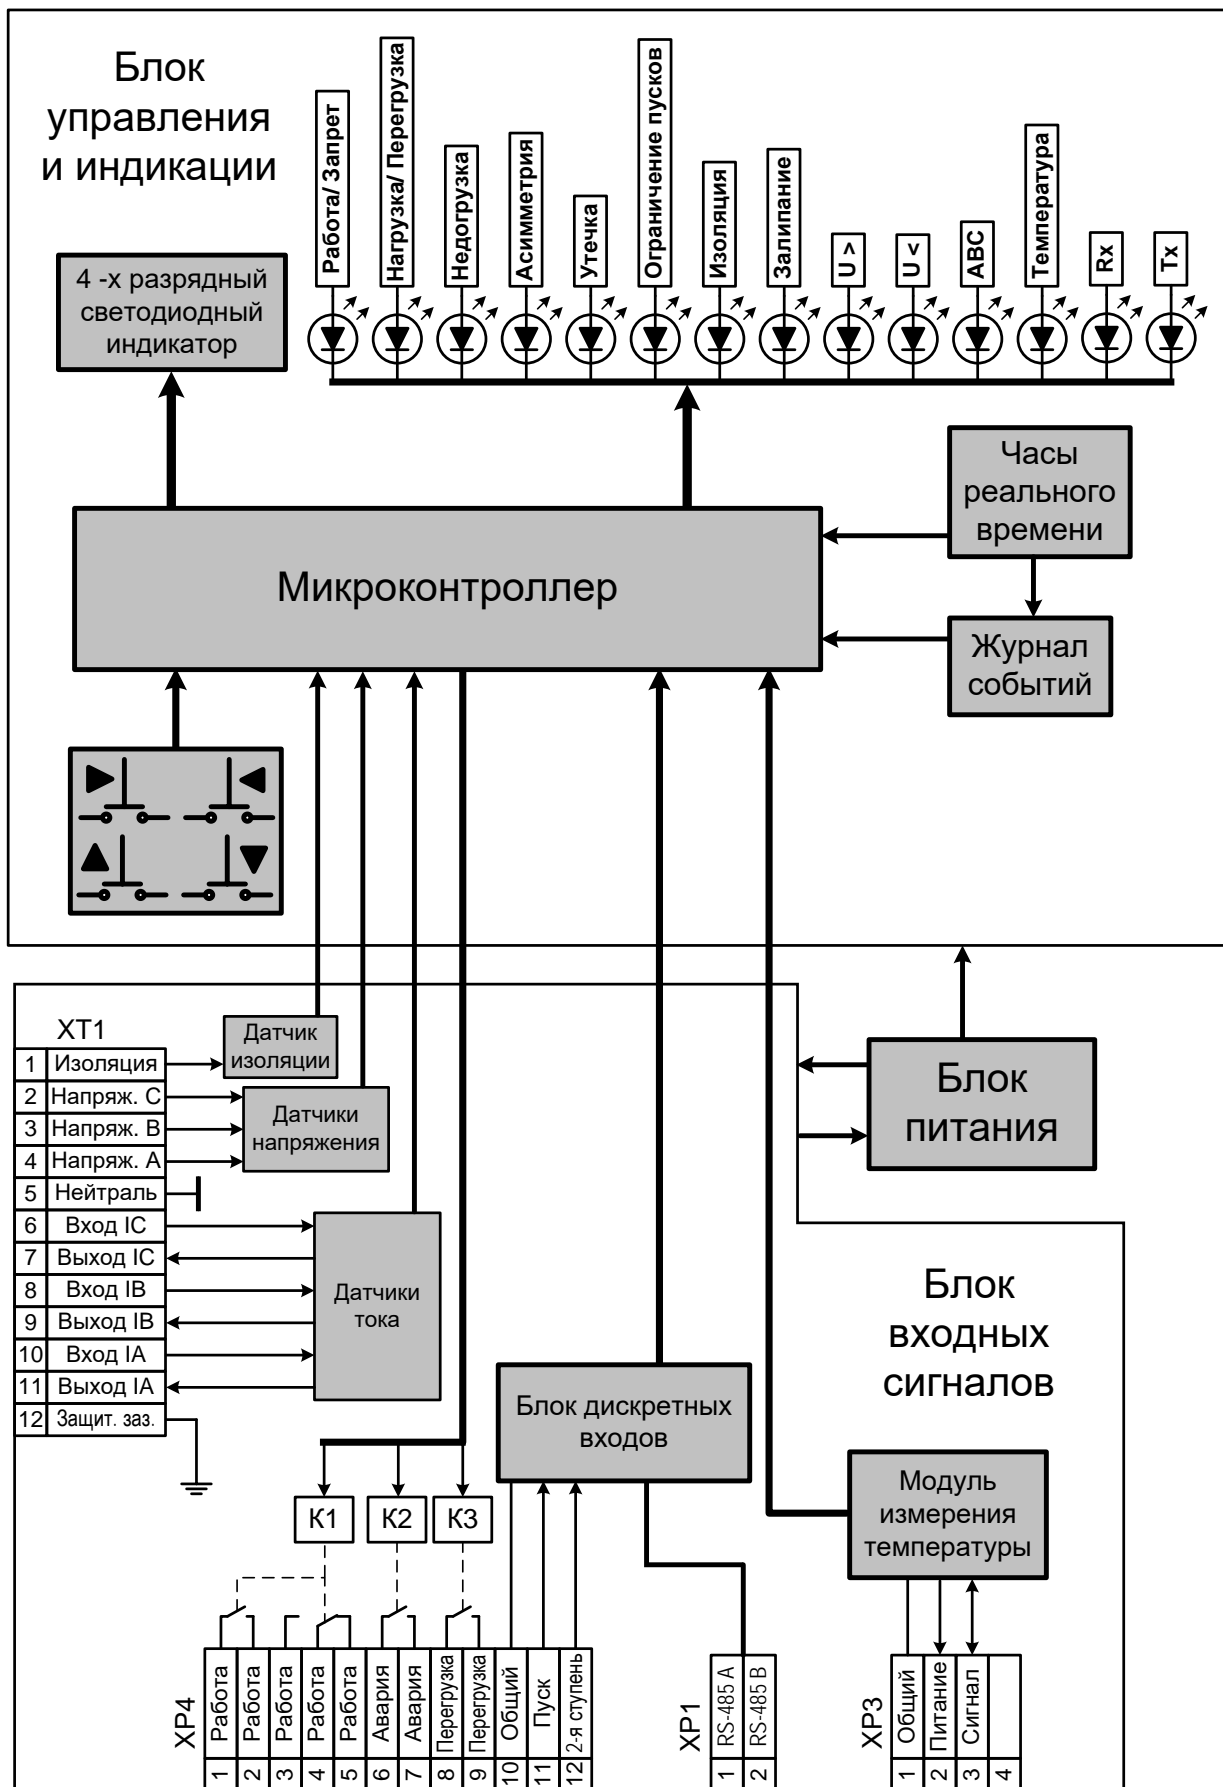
Блок управления и индикации

Работа/ Запрет
Нагрузка/ Перегрузка
Недогрузка
Асимметрия
Утечка
Ограничение пусков
Изоляция
Залипание
U >
U <
ABC
Температура
Rx
Tx

4 -х разрядный светодиодный индикатор

Часы реального времени

Микроконтроллер

Журнал событий

XT1

| 1 | Изоляция |
|---|---|
| 2 | Напряж. C |
| 3 | Напряж. B |
| 4 | Напряж. A |
| 5 | Нейтраль |
| 6 | Вход IC |
| 7 | Выход IC |
| 8 | Вход IB |
| 9 | Выход IB |
| 10 | Вход IA |
| 11 | Выход IA |
| 12 | Защит. заз. |

Датчик изоляции

Датчики напряжения

Датчики тока

Блок питания

Блок входных сигналов

Блок дискретных входов

Модуль измерения температуры

K1
K2
K3

XP4

| Работа | Работа | Работа | Работа | Работа | Авария | Авария | Перегрузка | Перегрузка | Общий | Пуск | 2-я ступень |
|---|---|---|---|---|---|---|---|---|---|---|---|
| 1 | 2 | 3 | 4 | 5 | 6 | 7 | 8 | 9 | 10 | 11 | 12 |

XP1

| RS-485 A | RS-485 B |
|---|---|
| 1 | 2 |

XP3

| Общий | Питание | Сигнал | |
|---|---|---|---|
| 1 | 2 | 3 | 4 |